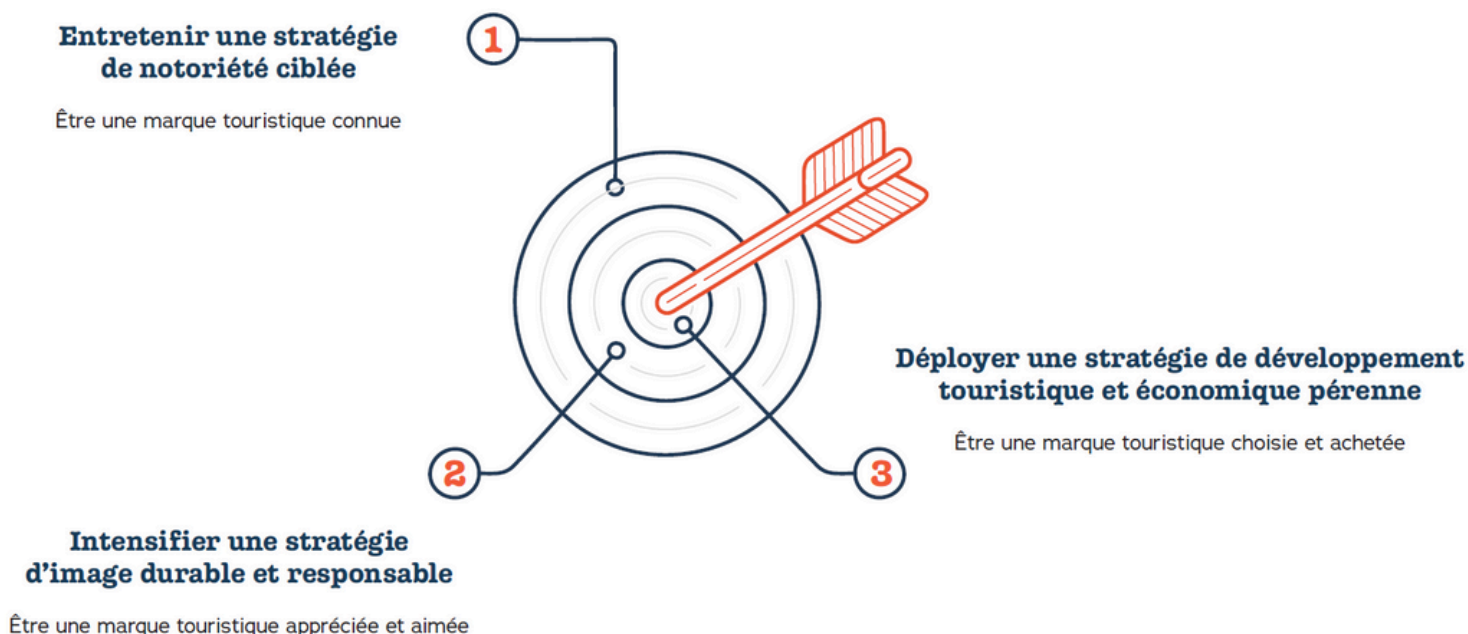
Entretenir une stratégie de notoriété ciblée

Être une marque touristique connue

1

Déployer une stratégie de développement touristique et économique pérenne

Être une marque touristique choisie et achetée

2

3

Intensifier une stratégie d'image durable et responsable

Être une marque touristique appréciée et aimée